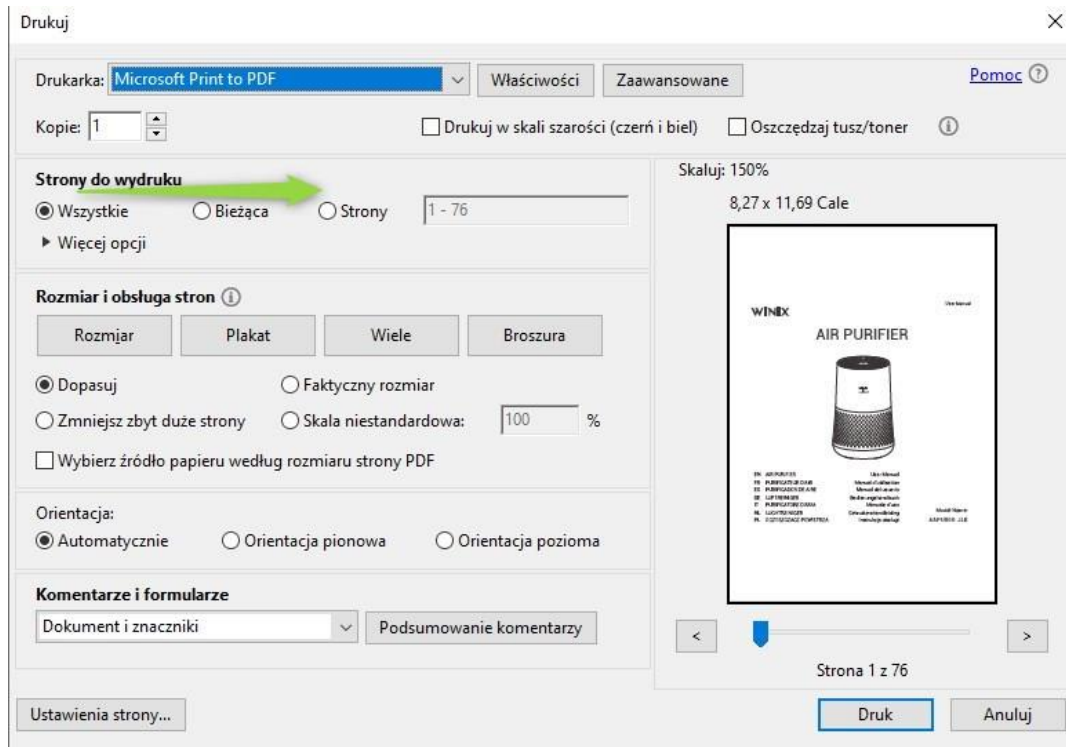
Drukuj

Drukarka: Microsoft Print to PDF

Właściwości

Zaawansowane

Pomoc

Kopie: 1

Drukuj w skali szarości (czerń i biel)

Oszczędzaj tusz/toner

Strony do wydruku

Wszystkie

Bieżąca

Strony

1 - 76

Więcej opcji

Rozmiar i obsługa stron

Rozmiar

Plakat

Wiele

Broszura

Dopasuj

Faktyczny rozmiar

Zmniejsz zbyt duże strony

Skala niestandardowa:

100

%

Wybierz źródło papieru według rozmiaru strony PDF

Orientacja:

Automatycznie

Orientacja pionowa

Orientacja pozioma

Komentarze i formularze

Dokument i znaczniki

Podsumowanie komentarzy

Skaluj: 150%

8,27 x 11,69 Cale

WINIX

User Manual

AIR PURIFIER

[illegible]

<

>

Strona 1 z 76

Ustawienia strony...

Druk

Anuluj